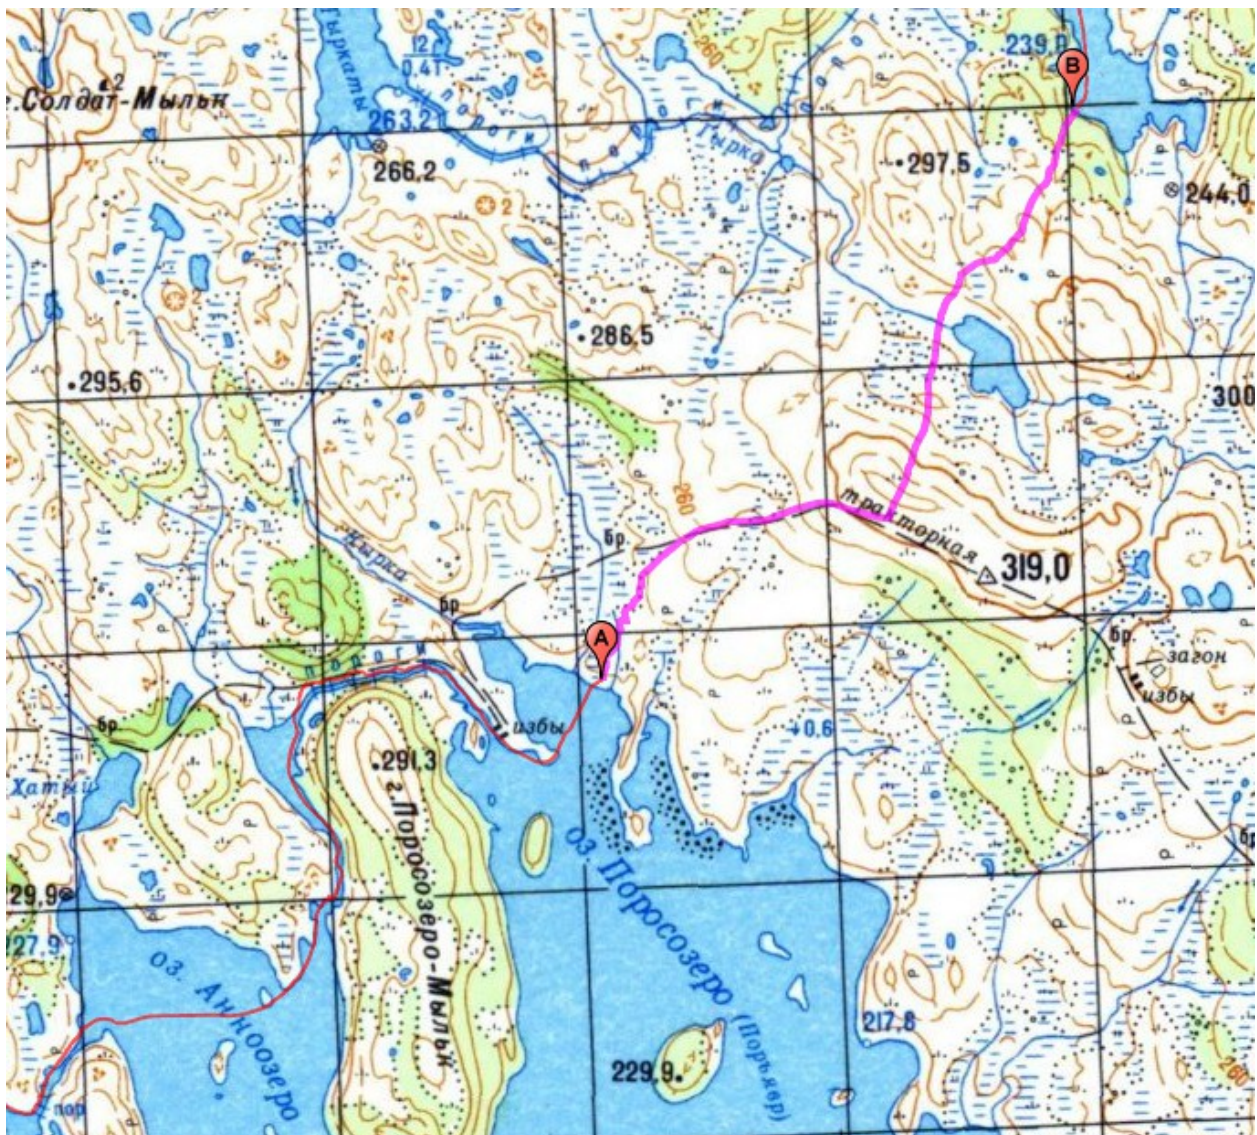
Солдат-Мыльк
Тыркаты
12
0.4
263.2
пороги
Тырка
266.2
2
260
239.0
B
297.5
244.0
2
286.5
295.6
300
260
тракторная
319,0
Тырка
бр.
бр
бр.
загон
избы
A
пороги
бр
избы
0.6
291.3
г. Поросозеро-Мыльк
Хатыи
бр
оз. Поросозеро
(Порьявр)
29.9
27.9
оз. Анноозеро
217.6
229.9
260
пор